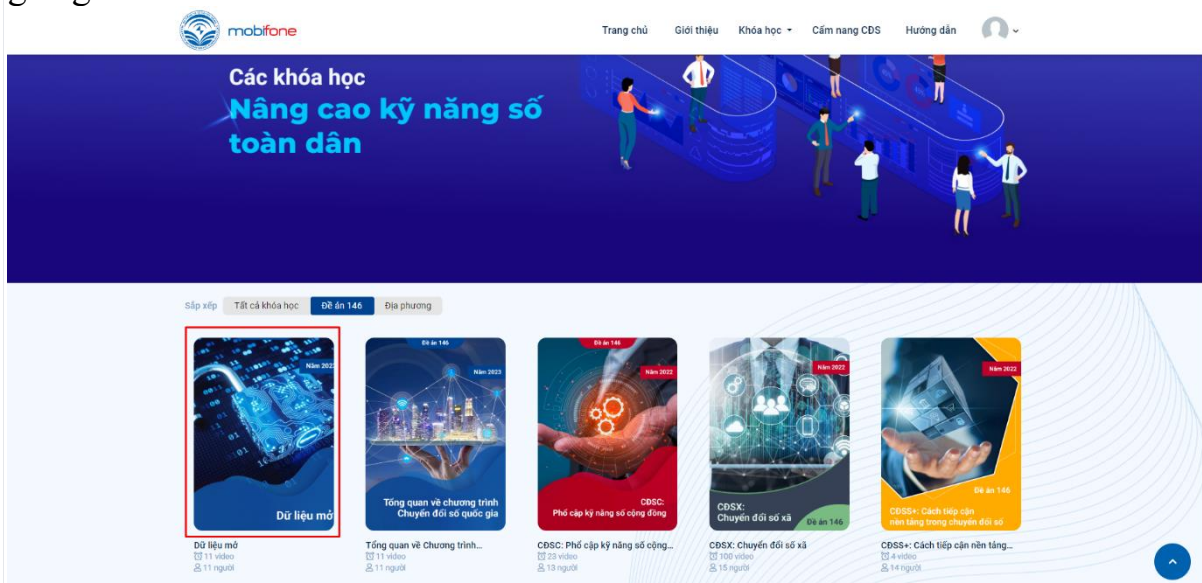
mobifone

Trang chủ Giới thiệu Khóa học Cẩm nang CĐS Hướng dẫn

Các khóa học
Nâng cao kỹ năng số toàn dân

Sắp xếp Tất cả khóa học Đề án 146 Địa phương

Năm 2022
Dữ liệu mở
Dữ liệu mở
11 video
11 người

Đề án 146
Năm 2023
Tổng quan về chương trình Chuyển đổi số quốc gia
Tổng quan về Chương trình...
11 video
11 người

Đề án 146
Năm 2022
CĐSC: Phổ cập kỹ năng số cộng đồng
CĐSC: Phổ cập kỹ năng số cộng...
23 video
13 người

Năm 2022
CĐSX: Chuyển đổi số xã
Đề án 146
CĐSX: Chuyển đổi số xã
100 video
15 người

Năm 2022
Đề án 146
CĐSS+: Cách tiếp cận nền tảng trong chuyển đổi số
CĐSS+: Cách tiếp cận nền tảng...
4 video
14 người